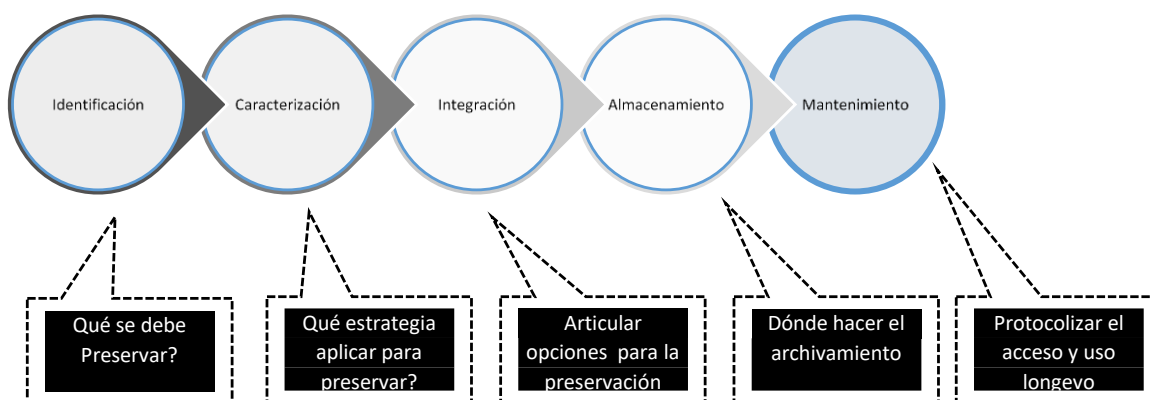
Identificación

Caracterización

Integración

Almacenamiento

Mantenimiento

Qué se debe Preservar?

Qué estrategia aplicar para preservar?

Articular opciones para la preservación

Dónde hacer el archivamiento

Protocolizar el acceso y uso longevo